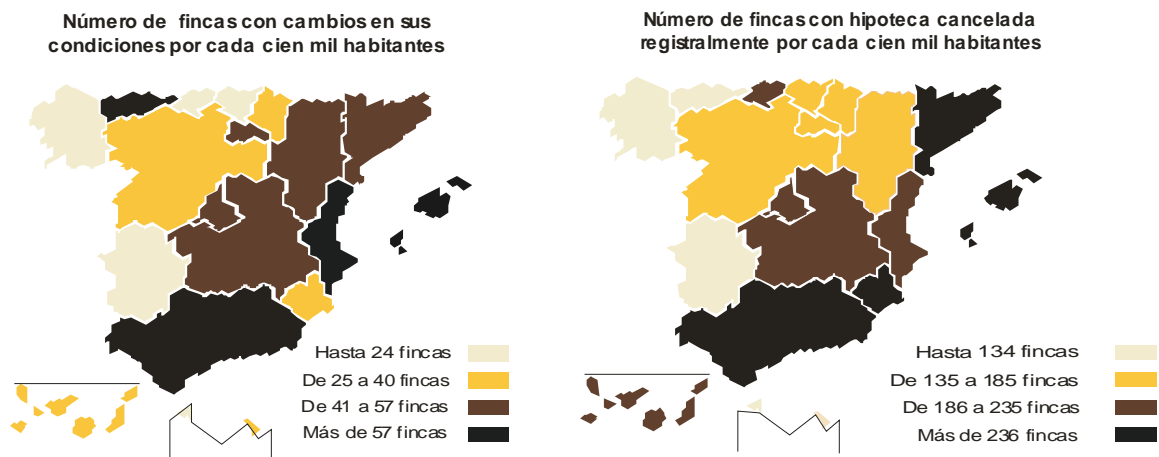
Número de fincas con cambios en sus condiciones por cada cien mil habitantes

Hasta 24 fincas
De 25 a 40 fincas
De 41 a 57 fincas
Más de 57 fincas

Número de fincas con hipoteca cancelada registralmente por cada cien mil habitantes

Hasta 134 fincas
De 135 a 185 fincas
De 186 a 235 fincas
Más de 236 fincas